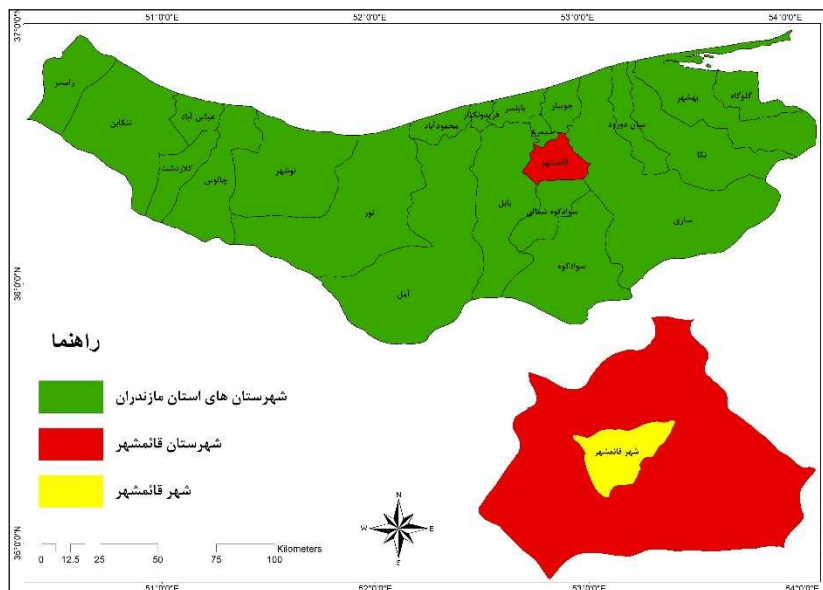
51°0'0"E
52°0'0"E
53°0'0"E
54°0'0"E
37°0'0"N
36°0'0"N
35°0'0"N

رامسر
تنکابن
عباس آباد
کلاردشت
چالوس
نوشهر
نور
آمل
محمود آباد
فریدونکنار
بابلسر
جویبار
سیمرغ
قائمشهر
بابل
سوادکوه شمالی
سوادکوه
میان دورود
ساری
نکا
بهشهر
گلوگاه

راهنما
شهرستان های استان مازندران
شهرستان قائمشهر
شهر قائمشهر

شهر قائمشهر

N
W
E
S

0 12.5 25 50 75 100
Kilometers

51°0'0"E
52°0'0"E
53°0'0"E
54°0'0"E